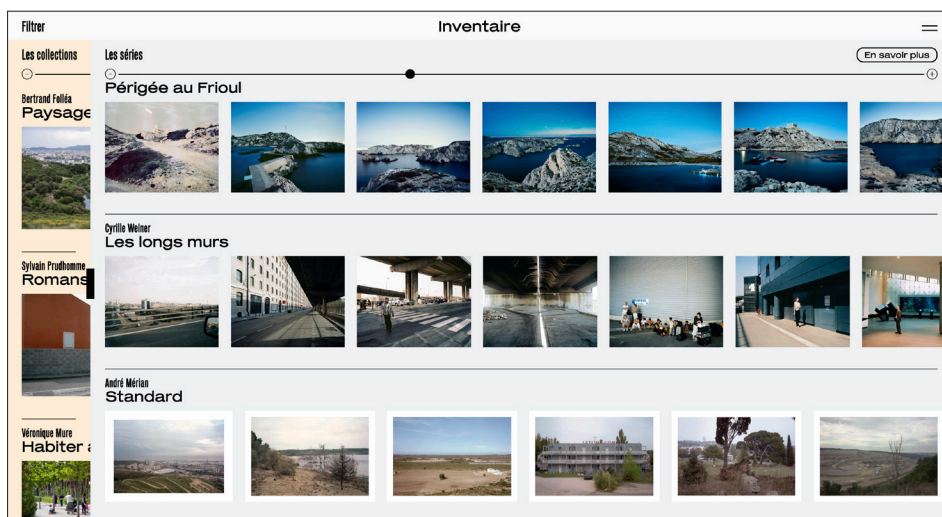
Filtrer

Inventaire

Les collections

Bertrand Folléa
Paysage

Sylvain Prudhomme
Romans

Véronique Mure
Habiter a

Les séries

En savoir plus

Périgée au Frioul

Cyrille Weiner
Les longs murs

André Mérian
Standard